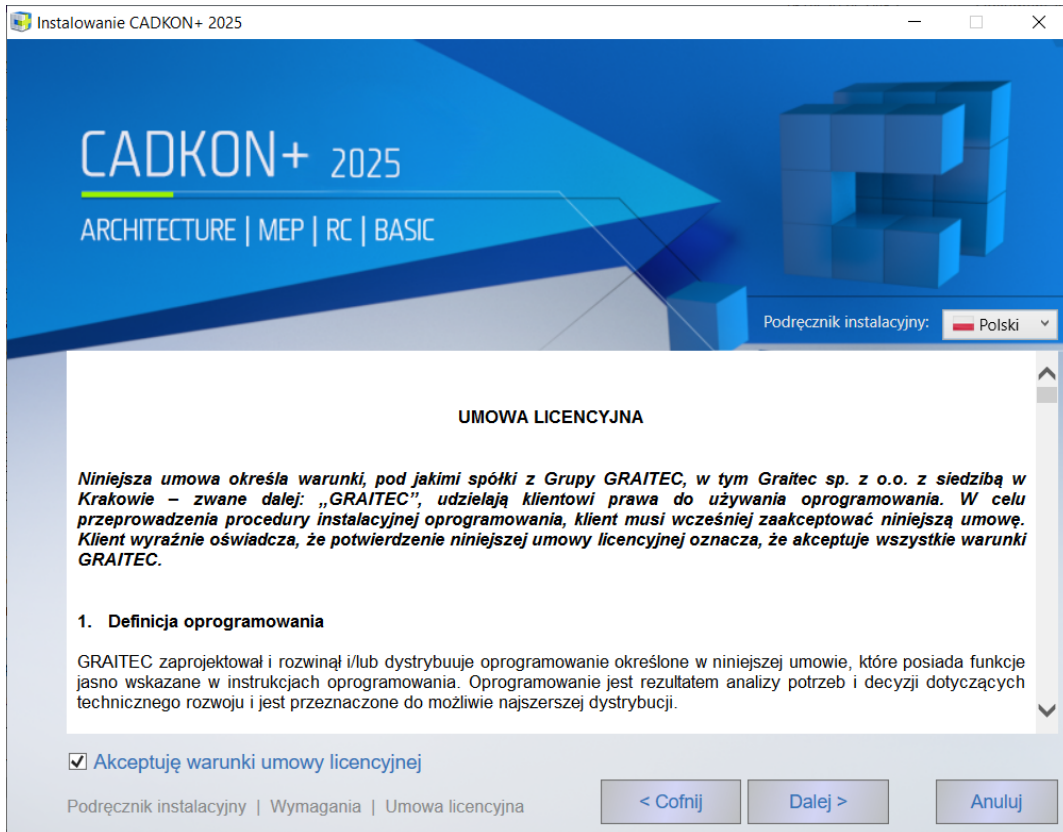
Instalowanie CADKON+ 2025

CADKON+ 2025

ARCHITECTURE | MEP | RC | BASIC

Podręcznik instalacyjny: Polski

UMOWA LICENCYJNA

Niniejsza umowa określa warunki, pod jakimi spółki z Grupy GRAITEC, w tym Graitec sp. z o.o. z siedzibą w Krakowie – zwane dalej: „GRAITEC", udzielają klientowi prawa do używania oprogramowania. W celu przeprowadzenia procedury instalacyjnej oprogramowania, klient musi wcześniej zaakceptować niniejszą umowę. Klient wyraźnie oświadcza, że potwierdzenie niniejszej umowy licencyjnej oznacza, że akceptuje wszystkie warunki GRAITEC.

1. Definicja oprogramowania

GRAITEC zaprojektował i rozwinął i/lub dystrybuuje oprogramowanie określone w niniejszej umowie, które posiada funkcje jasno wskazane w instrukcjach oprogramowania. Oprogramowanie jest rezultatem analizy potrzeb i decyzji dotyczących technicznego rozwoju i jest przeznaczone do możliwie najszerszej dystrybucji.

Akceptuję warunki umowy licencyjnej

Podręcznik instalacyjny | Wymagania | Umowa licencyjna

< Cofnij

Dalej >

Anuluj